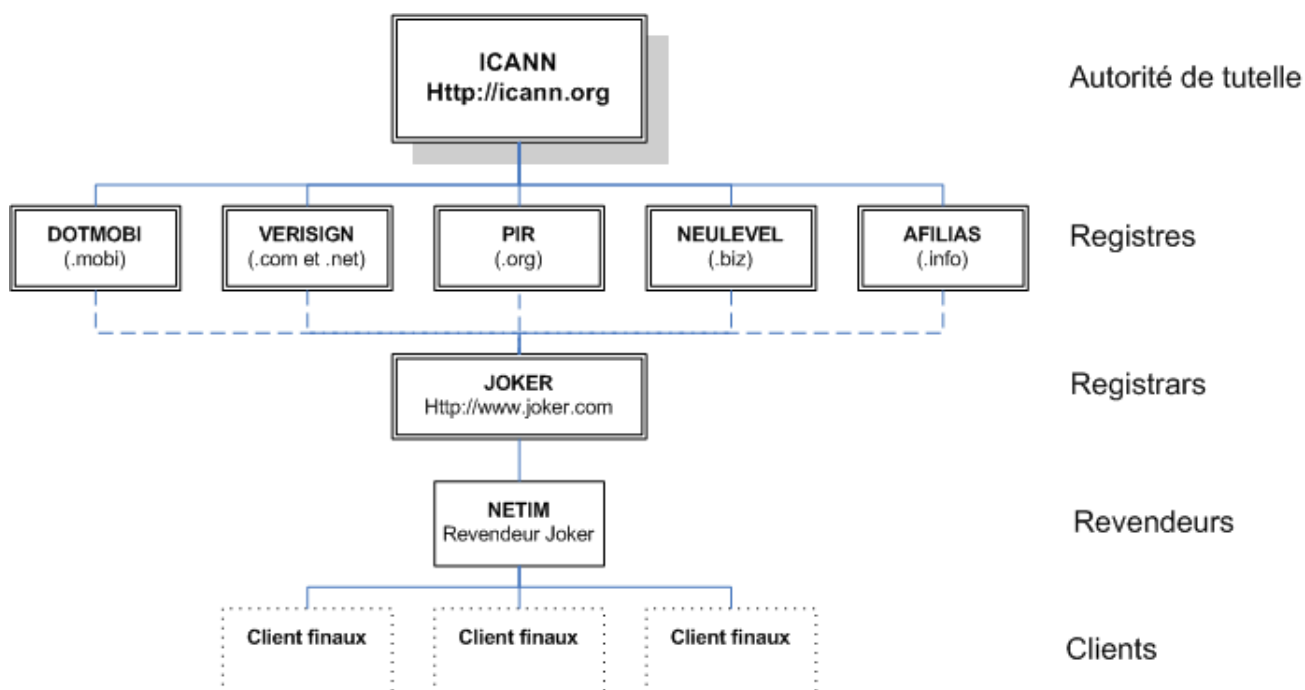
ICANN
Http://icann.org

Autorité de tutelle

DOTMOBI
(.mobi)

VERISIGN
(.com et .net)

PIR
(.org)

NEULEVEL
(.biz)

AFILIAS
(.info)

Registres

JOKER
Http://www.joker.com

Registrars

NETIM
Revendeur Joker

Revendeurs

Client finaux

Client finaux

Client finaux

Clients